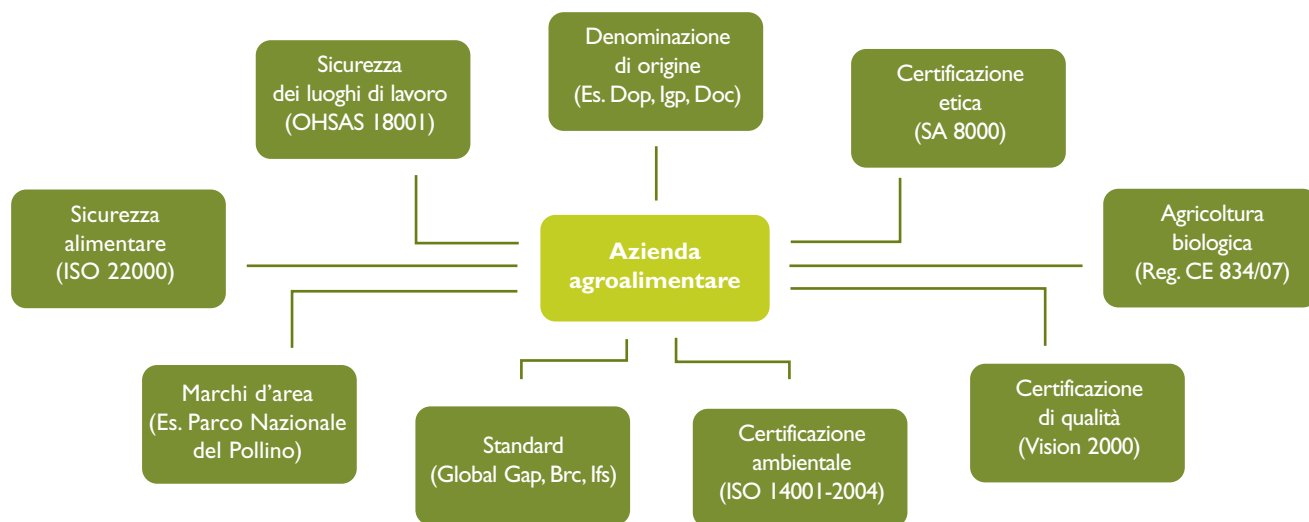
Sicurezza dei luoghi di lavoro (OHSAS 18001)

Denominazione di origine (Es. Dop, Igp, Doc)

Certificazione etica (SA 8000)

Sicurezza alimentare (ISO 22000)

Azienda agroalimentare

Agricoltura biologica (Reg. CE 834/07)

Marchi d'area (Es. Parco Nazionale del Pollino)

Standard (Global Gap, Brc, Ifs)

Certificazione ambientale (ISO 14001-2004)

Certificazione di qualità (Vision 2000)